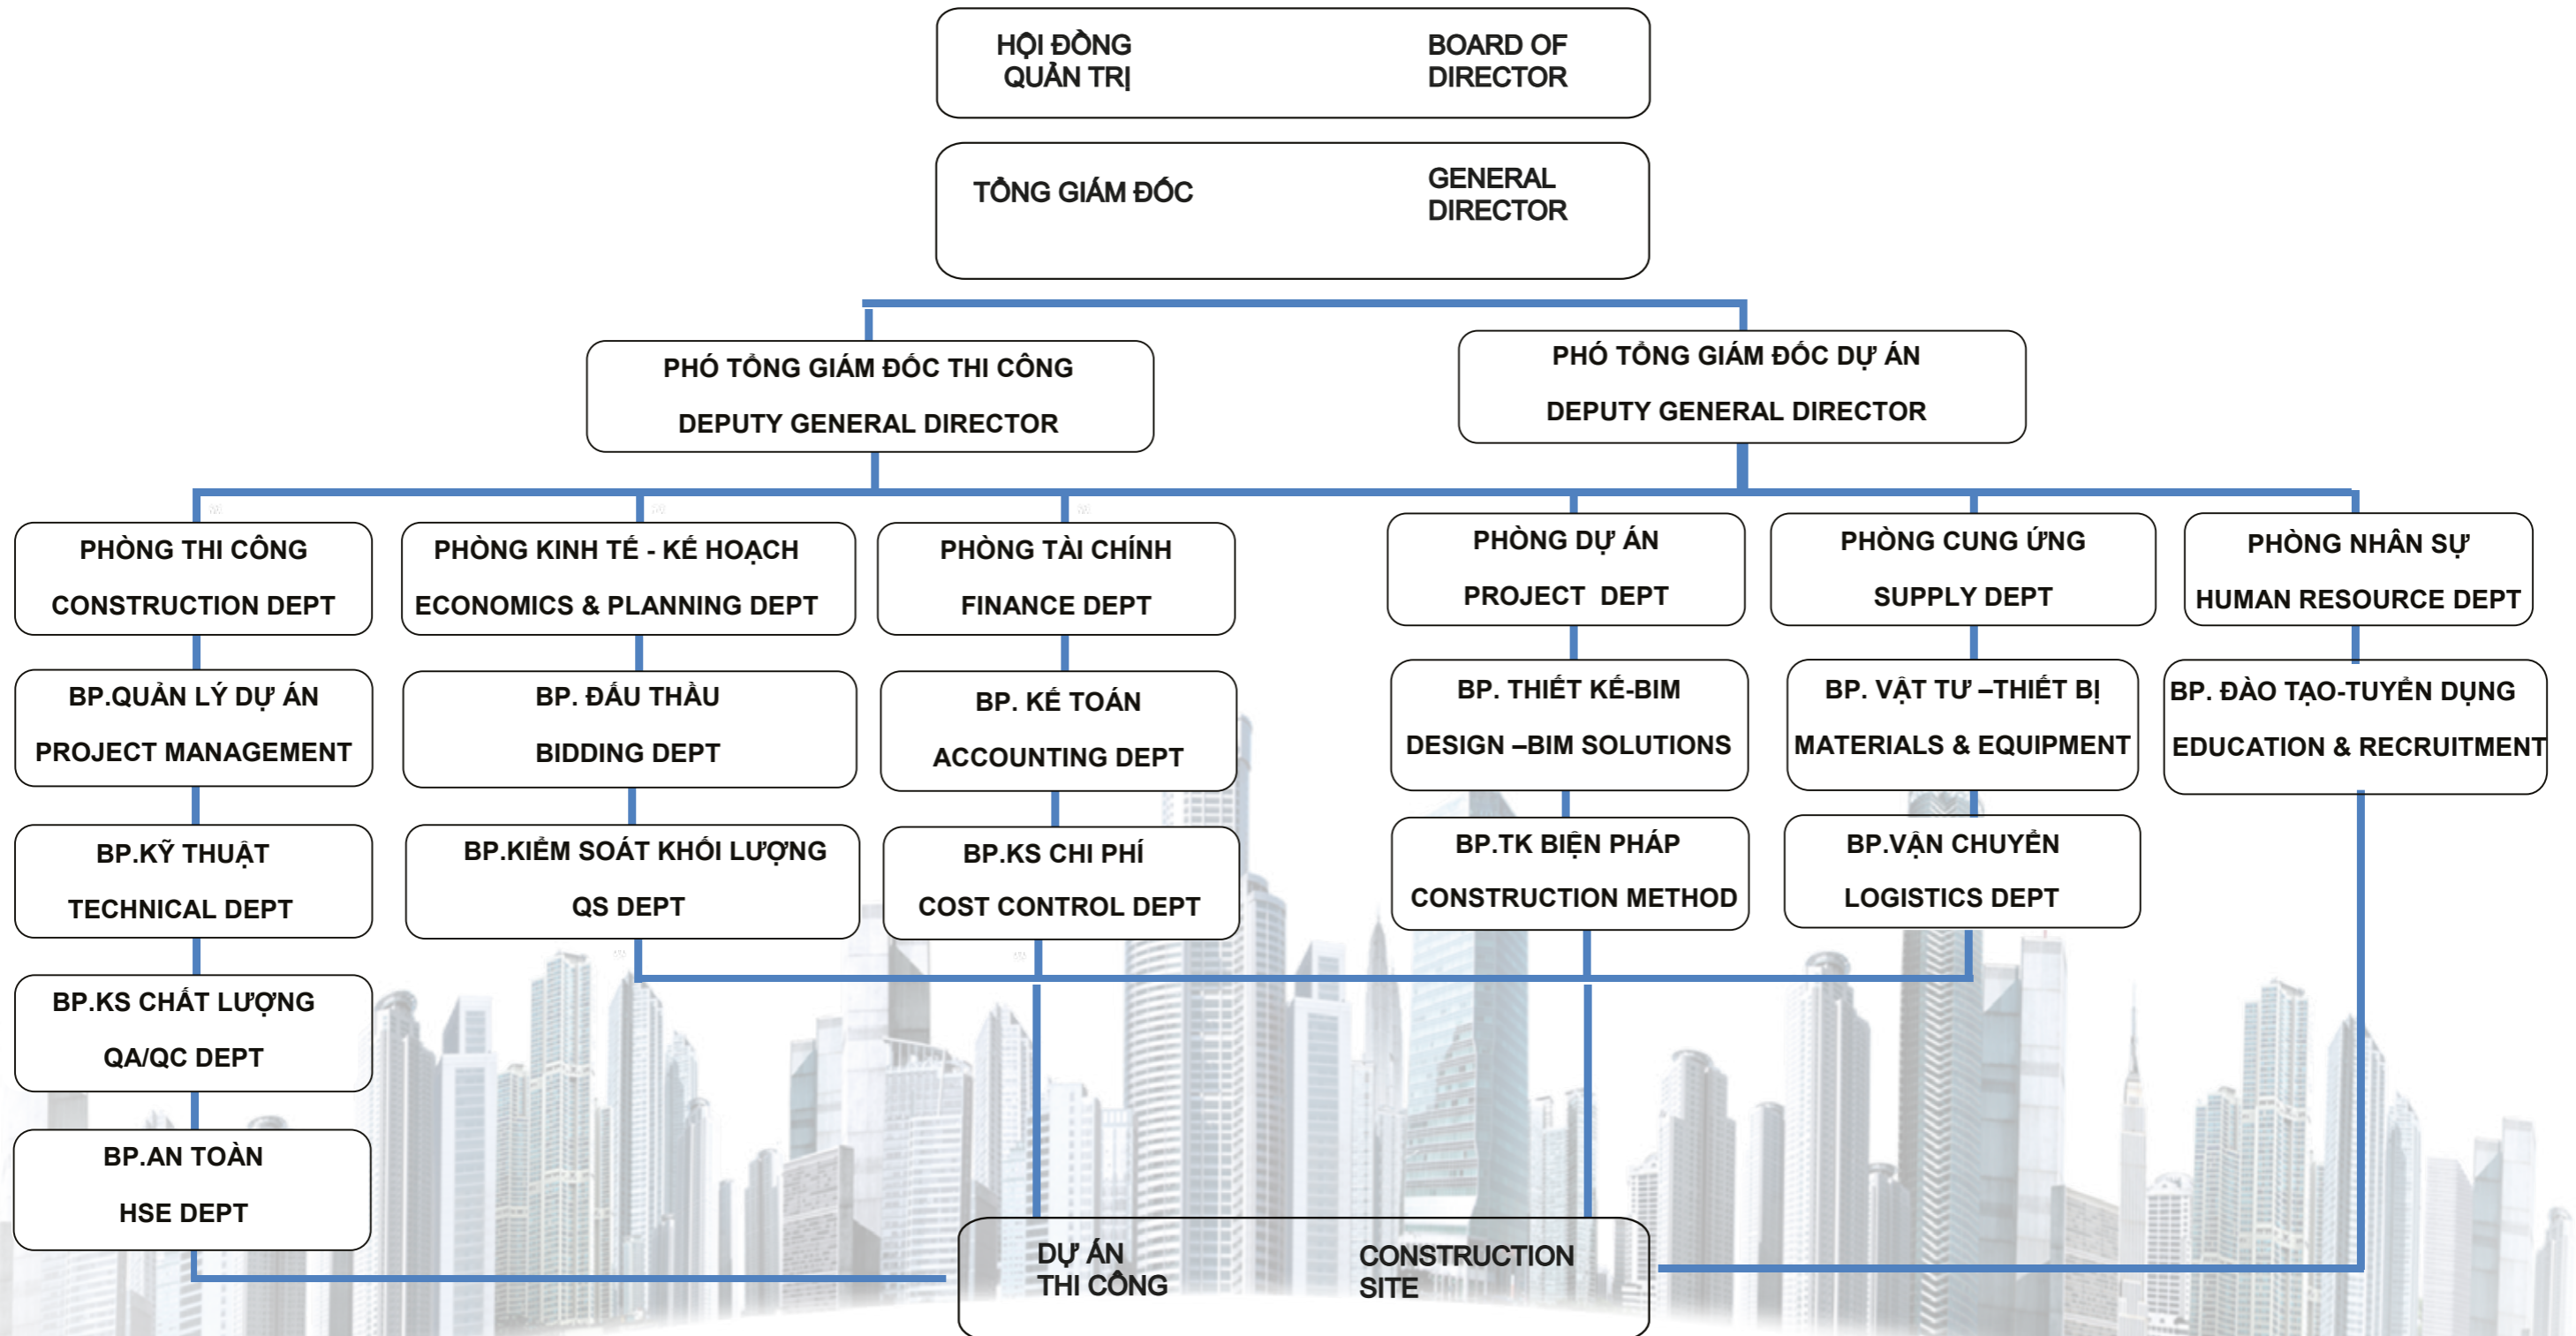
HỘI ĐỒNG QUẢN TRỊ
BOARD OF DIRECTOR

TỔNG GIÁM ĐỐC
GENERAL DIRECTOR

PHÓ TỔNG GIÁM ĐỐC THI CÔNG
DEPUTY GENERAL DIRECTOR

PHÓ TỔNG GIÁM ĐỐC DỰ ÁN
DEPUTY GENERAL DIRECTOR

PHÒNG THI CÔNG
CONSTRUCTION DEPT

PHÒNG KINH TẾ - KẾ HOẠCH
ECONOMICS & PLANNING DEPT

PHÒNG TÀI CHÍNH
FINANCE DEPT

PHÒNG DỰ ÁN
PROJECT DEPT

PHÒNG CUNG ỨNG
SUPPLY DEPT

PHÒNG NHÂN SỰ
HUMAN RESOURCE DEPT

BP.QUẢN LÝ DỰ ÁN
PROJECT MANAGEMENT

BP. ĐẤU THẦU
BIDDING DEPT

BP. KẾ TOÁN
ACCOUNTING DEPT

BP. THIẾT KẾ-BIM
DESIGN –BIM SOLUTIONS

BP. VẬT TƯ –THIẾT BỊ
MATERIALS & EQUIPMENT

BP. ĐÀO TẠO-TUYỂN DỤNG
EDUCATION & RECRUITMENT

BP.KỸ THUẬT
TECHNICAL DEPT

BP.KIỂM SOÁT KHỐI LƯỢNG
QS DEPT

BP.KS CHI PHÍ
COST CONTROL DEPT

BP.TK BIỆN PHÁP
CONSTRUCTION METHOD

BP.VẬN CHUYỂN
LOGISTICS DEPT

BP.KS CHẤT LƯỢNG
QA/QC DEPT

BP.AN TOÀN
HSE DEPT

DỰ ÁN THI CÔNG
CONSTRUCTION SITE